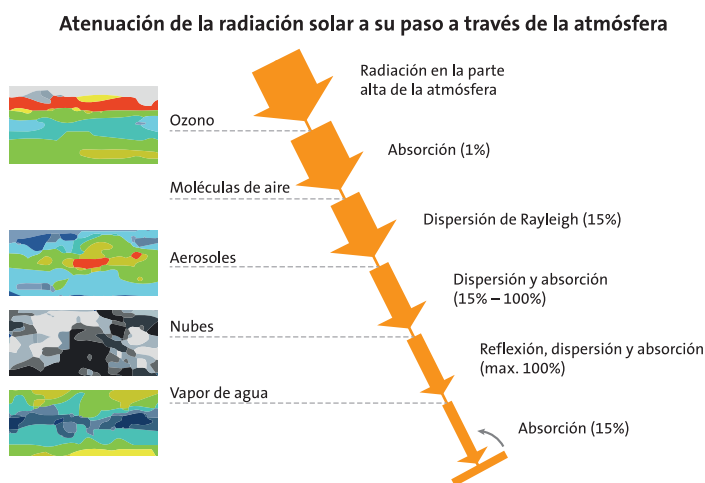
Atenuación de la radiación solar a su paso a través de la atmósfera

Radiación en la parte alta de la atmósfera

Ozono

Absorción (1%)

Moléculas de aire

Dispersión de Rayleigh (15%)

Aerosoles

Dispersión y absorción (15% – 100%)

Nubes

Reflexión, dispersión y absorción (max. 100%)

Vapor de agua

Absorción (15%)